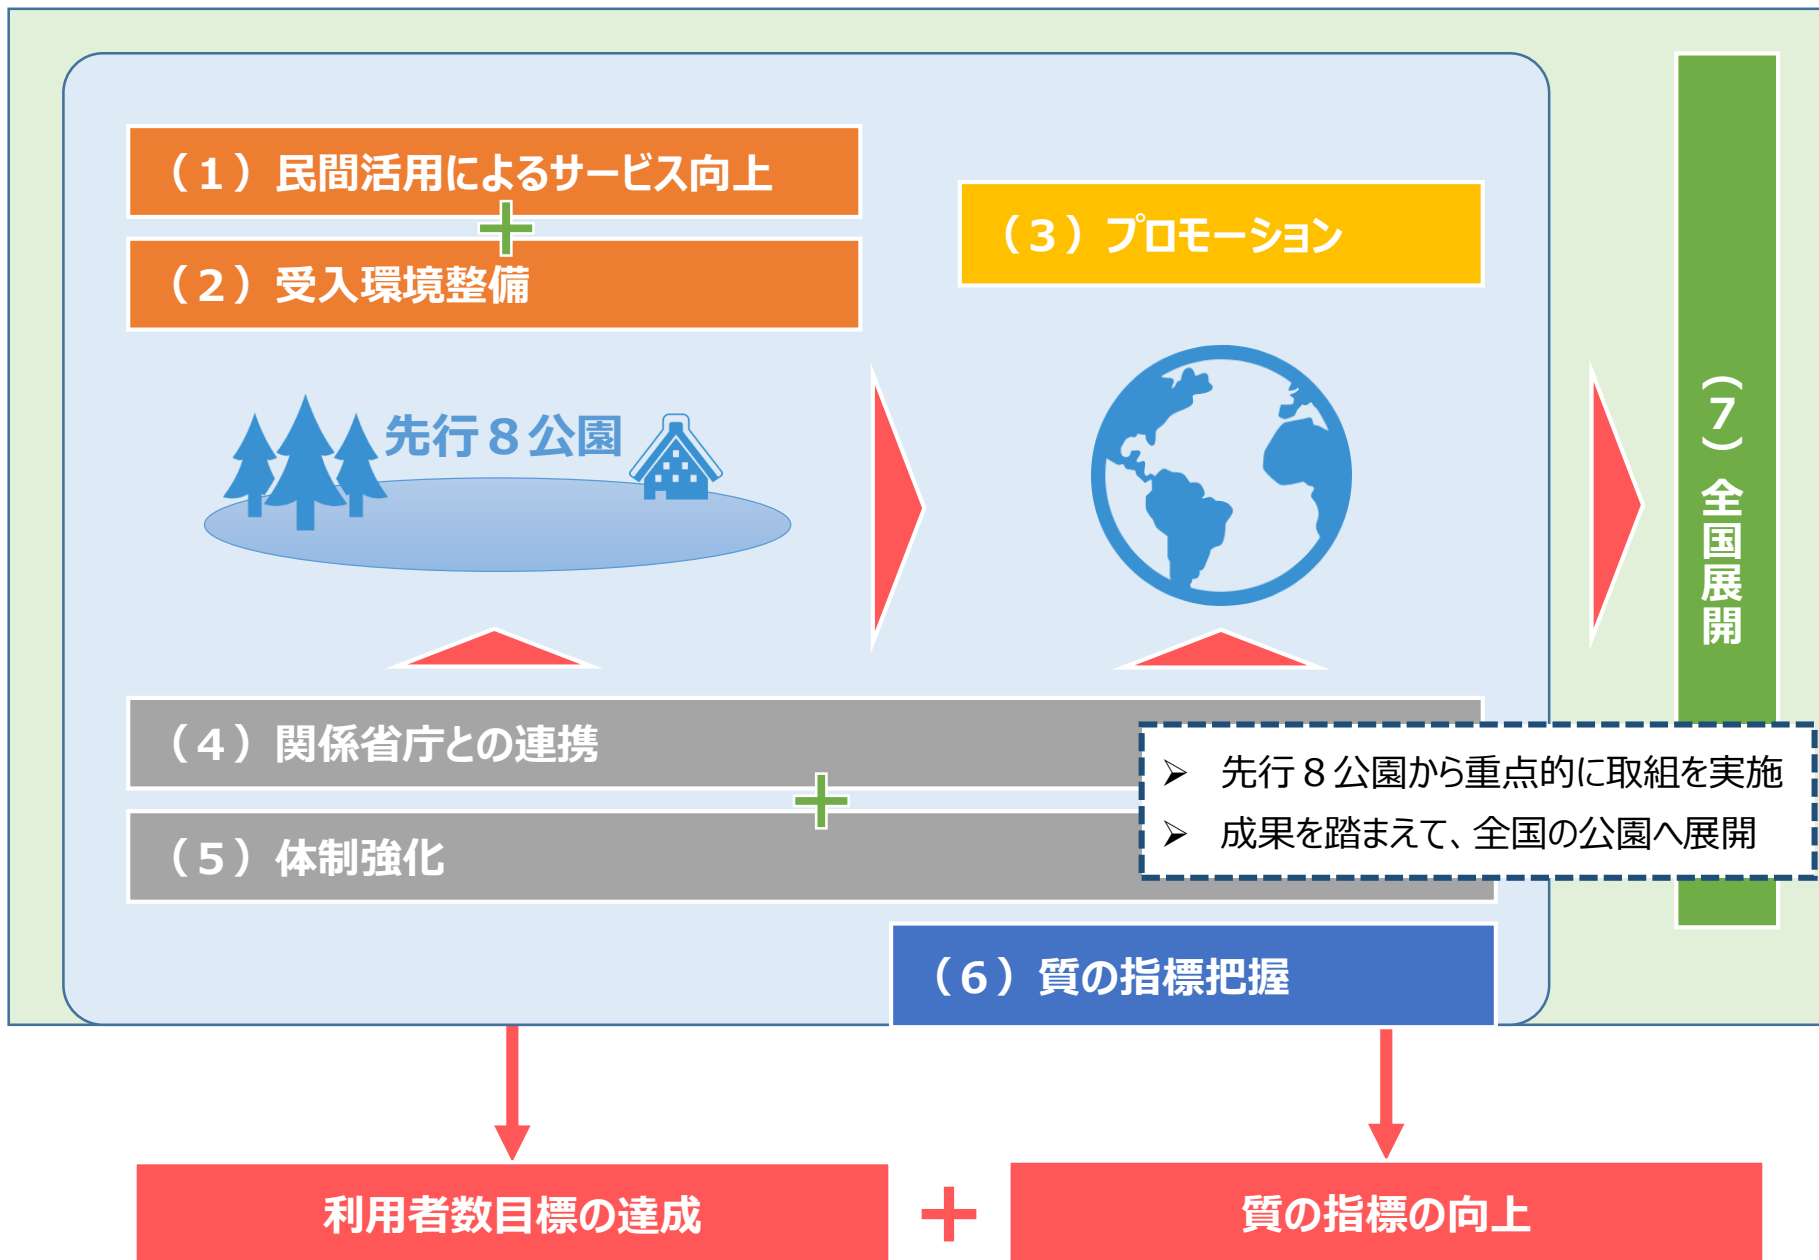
（１）民間活用によるサービス向上

＋

（２）受入環境整備

先行８公園

（３）プロモーション

（７）全国展開

（４）関係省庁との連携

＋

（５）体制強化

➢ 先行８公園から重点的に取組を実施
➢ 成果を踏まえて、全国の公園へ展開

（６）質の指標把握

利用者数目標の達成

＋

質の指標の向上